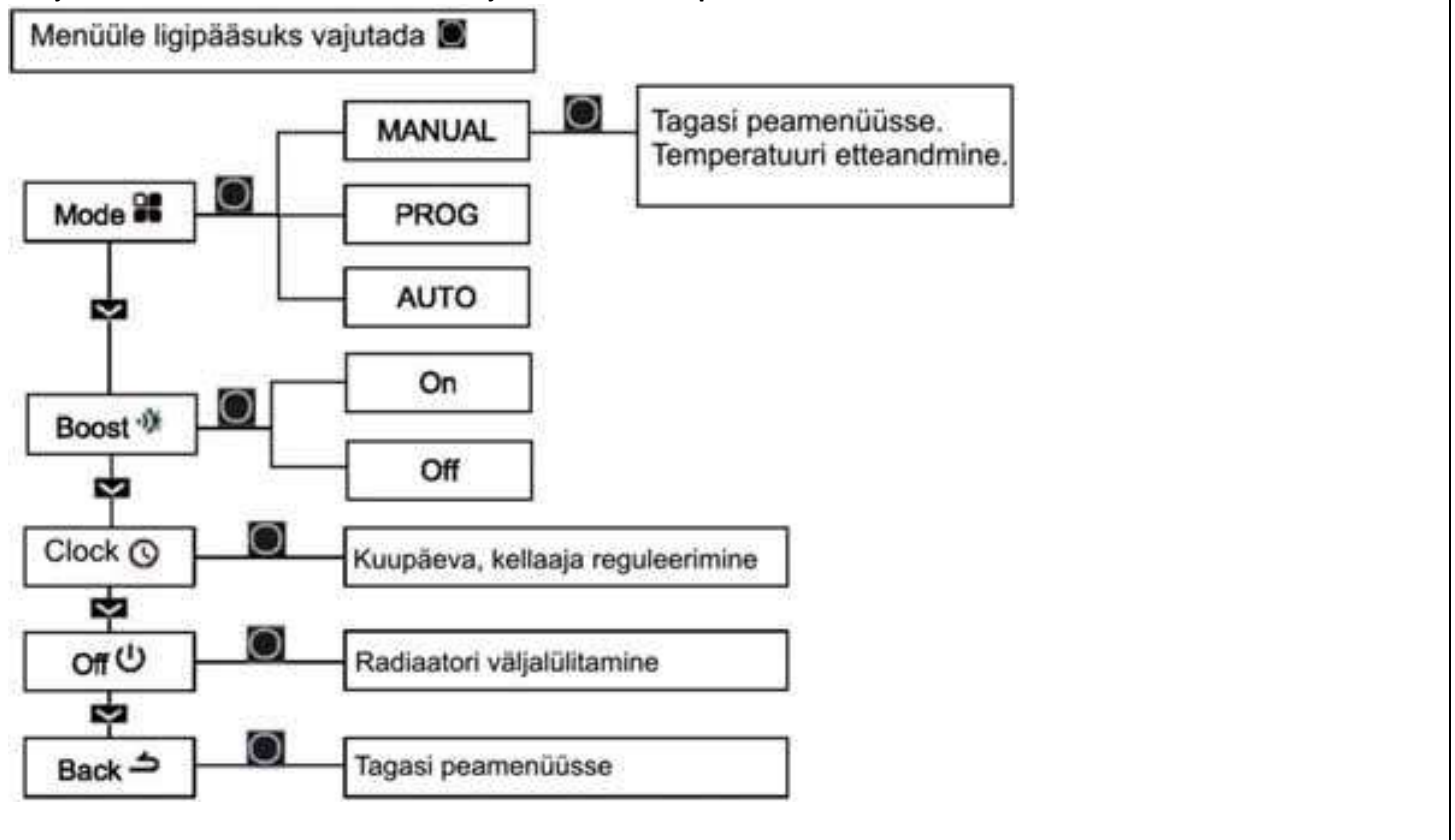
Menüüle ligipääsuks vajutada

Mode

MANUAL

Tagasi peamenüüsse. Temperatuuri etteandmine.

PROG

AUTO

Boost

On

Off

Clock

Kuupäeva, kellaaja reguleerimine

Off

Radiaatori väljalülitamine

Back

Tagasi peamenüüsse